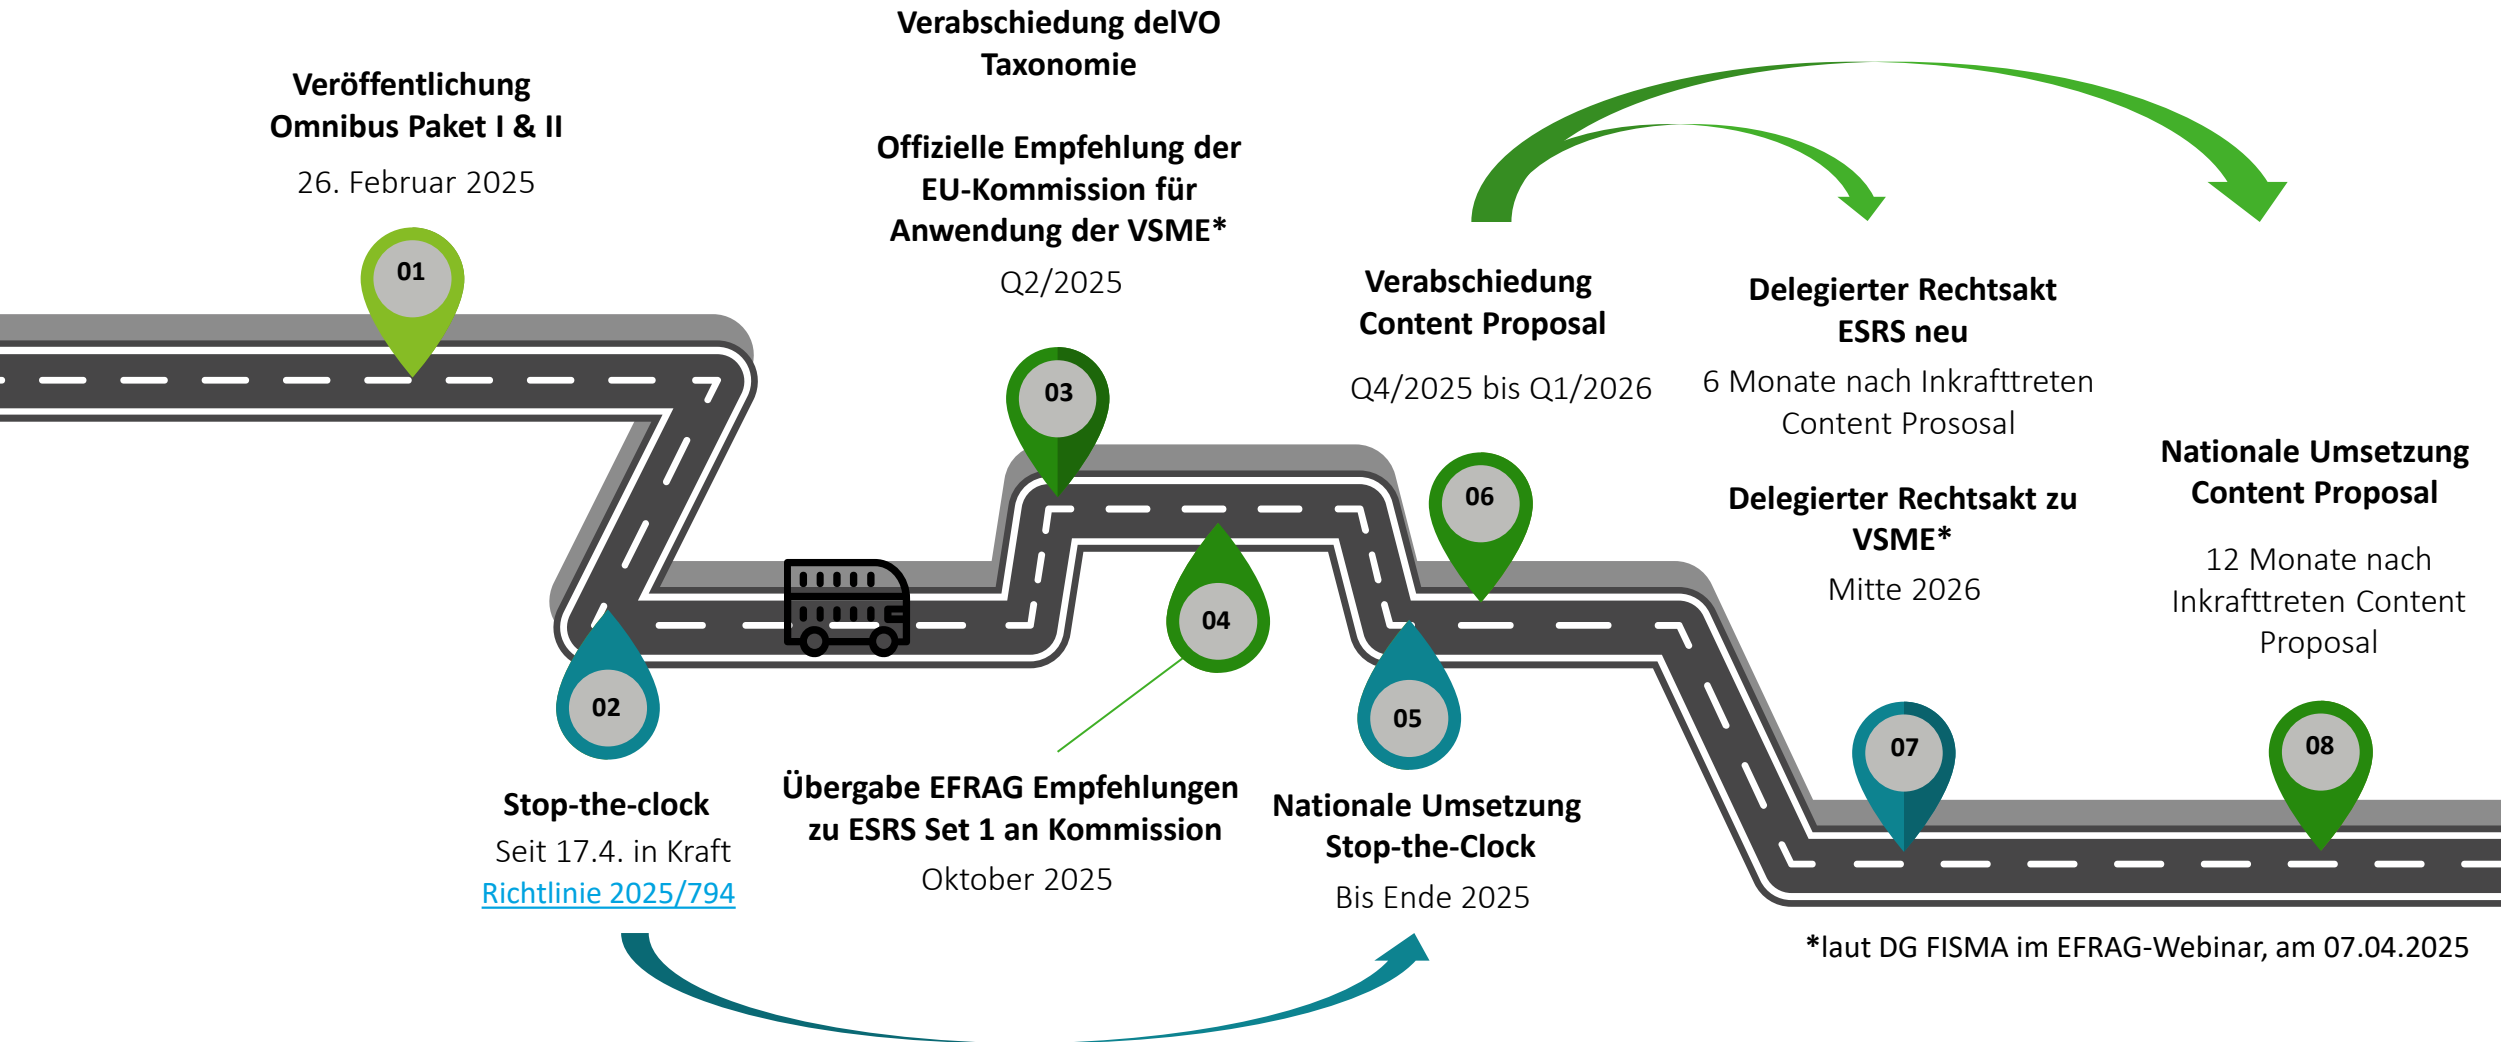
Veröffentlichung Omnibus Paket I & II

26. Februar 2025

01

Verabschiedung delVO Taxonomie

Offizielle Empfehlung der EU-Kommission für Anwendung der VSME*

Q2/2025

03

Verabschiedung Content Proposal

Q4/2025 bis Q1/2026

06

Delegierter Rechtsakt ESRS neu

6 Monate nach Inkrafttreten Content Prososal

Delegierter Rechtsakt zu VSME*

Mitte 2026

Nationale Umsetzung Content Proposal

12 Monate nach Inkrafttreten Content Proposal

02

Stop-the-clock

Seit 17.4. in Kraft

Richtlinie 2025/794

04

Übergabe EFRAG Empfehlungen zu ESRS Set 1 an Kommission

Oktober 2025

05

Nationale Umsetzung Stop-the-Clock

Bis Ende 2025

07

08

*laut DG FISMA im EFRAG-Webinar, am 07.04.2025